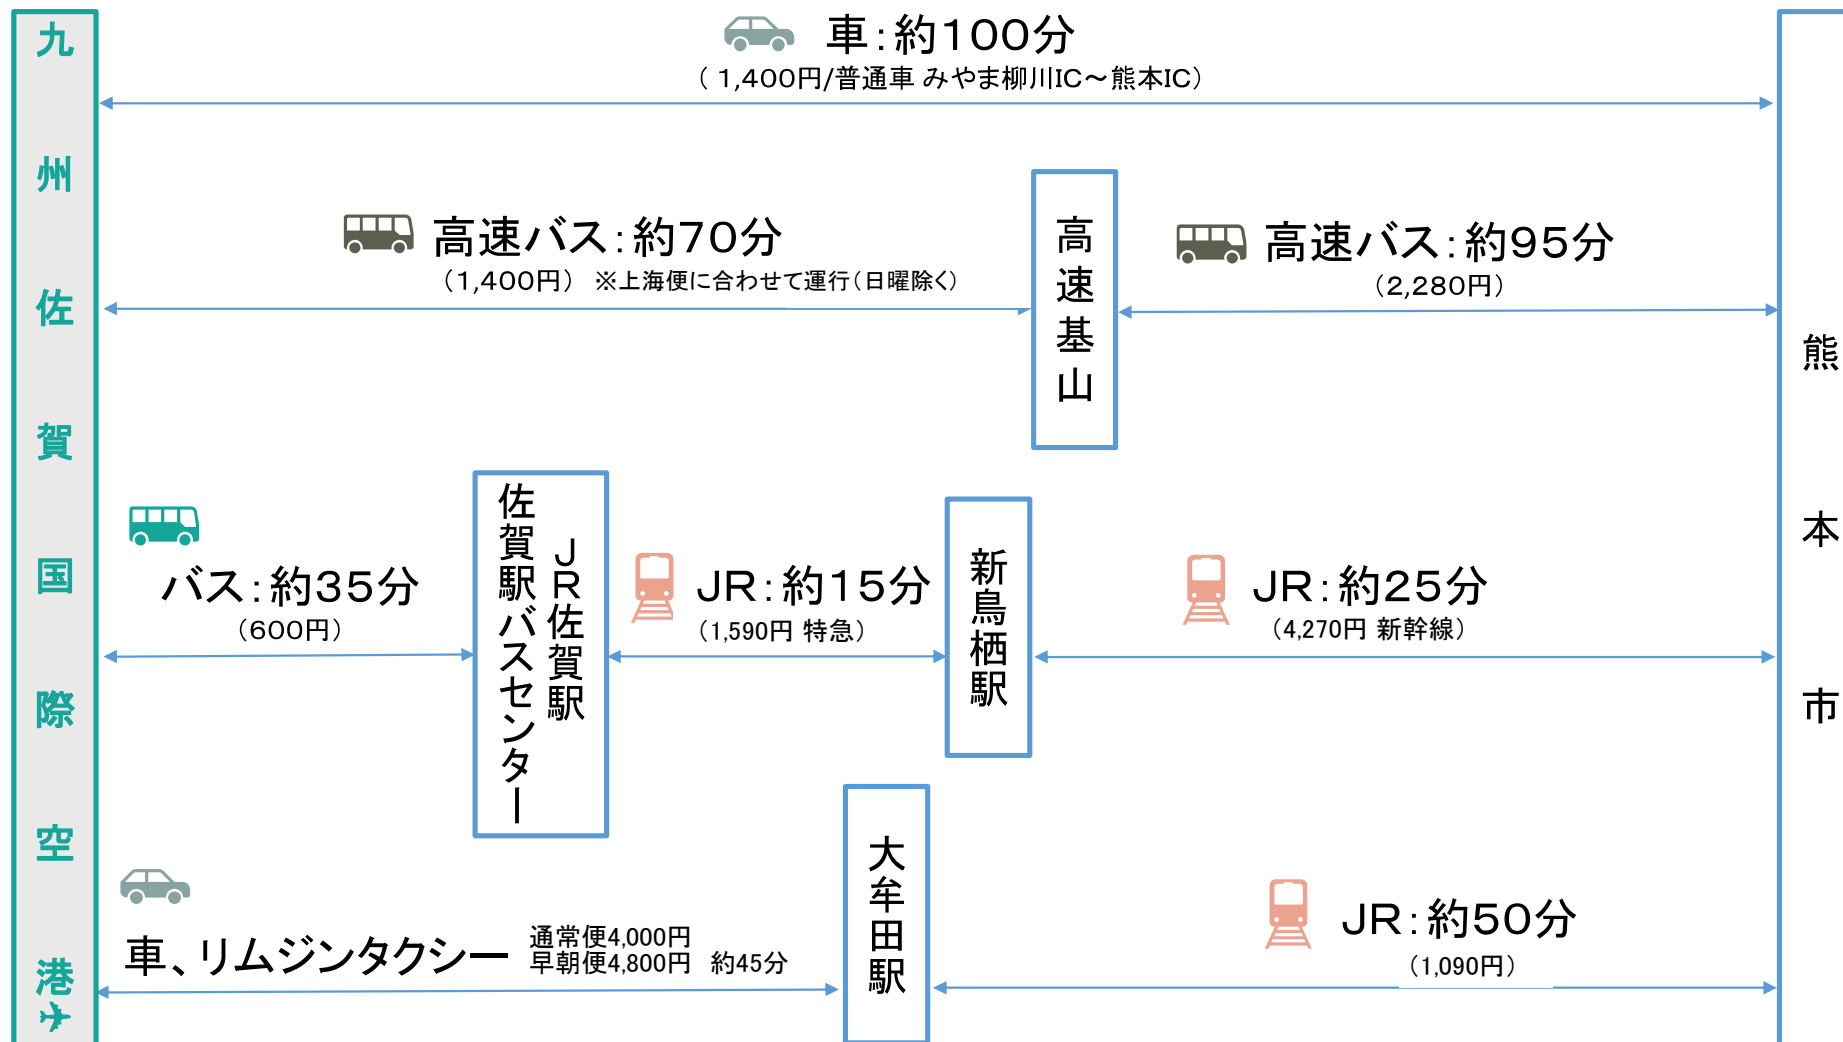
九州佐賀国際空港

車:約100分
(1,400円/普通車 みやま柳川IC～熊本IC)

高速バス:約70分
(1,400円) ※上海便に合わせて運行(日曜除く)

高速基山

高速バス:約95分
(2,280円)

熊本市

バス:約35分
(600円)

佐賀駅バスセンター

JR佐賀駅

JR:約15分
(1,590円 特急)

新鳥栖駅

JR:約25分
(4,270円 新幹線)

車、リムジンタクシー 通常便4,000円 早朝便4,800円 約45分

大牟田駅

JR:約50分
(1,090円)